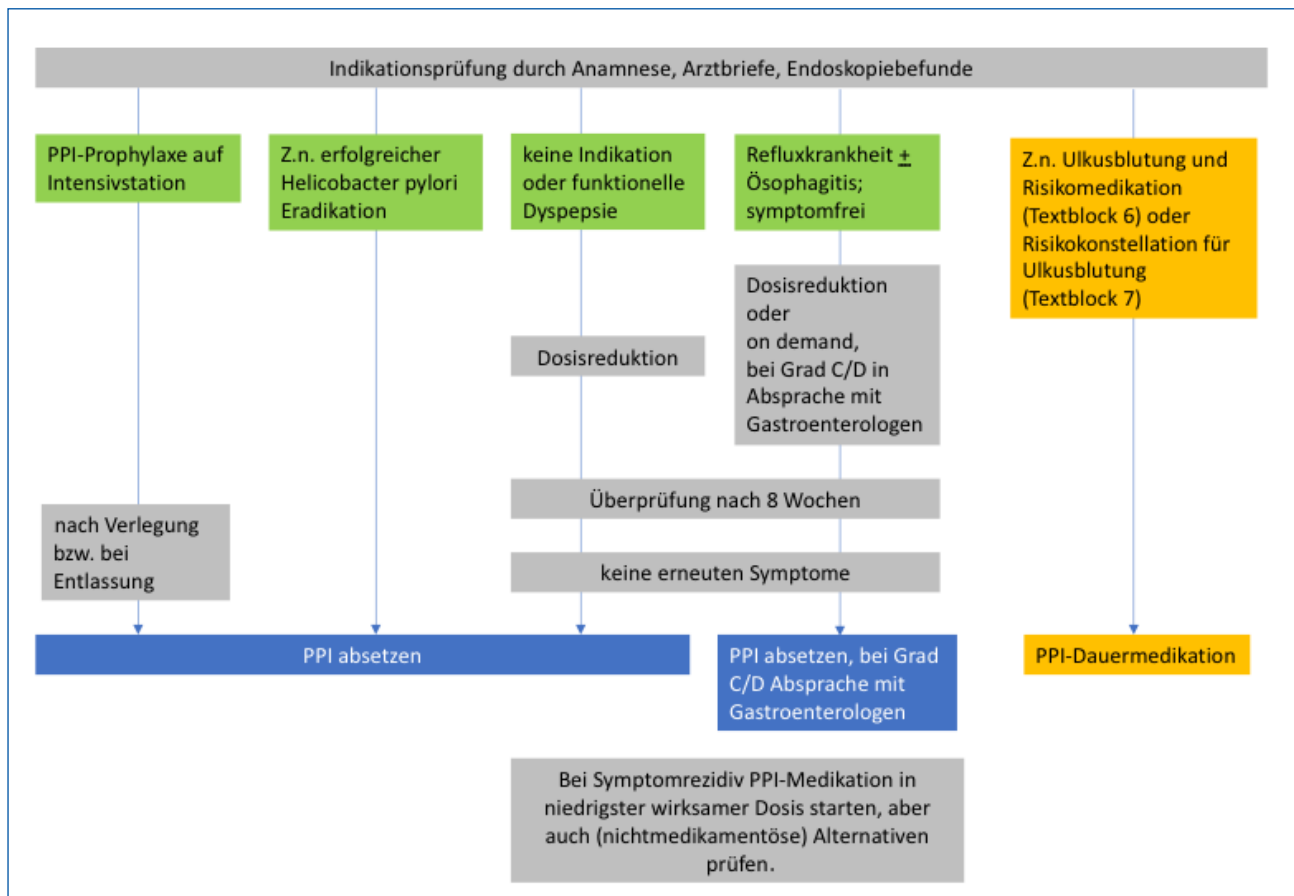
Indikationsprüfung durch Anamnese, Arztbriefe, Endoskopiebefunde

PPI-Prophylaxe auf Intensivstation

Z.n. erfolgreicher Helicobacter pylori Eradikation

keine Indikation oder funktionelle Dyspepsie

Refluxkrankheit $\pm$ Ösophagitis; symptomfrei

Z.n. Ulkusblutung und Risikomedikation (Textblock 6) oder Risikokonstellation für Ulkusblutung (Textblock 7)

Dosisreduktion oder on demand, bei Grad C/D in Absprache mit Gastroenterologen

Dosisreduktion

nach Verlegung bzw. bei Entlassung

Überprüfung nach 8 Wochen

keine erneuten Symptome

PPI absetzen

PPI absetzen, bei Grad C/D Absprache mit Gastroenterologen

PPI-Dauermedikation

Bei Symptomrezidiv PPI-Medikation in niedrigster wirksamer Dosis starten, aber auch (nichtmedikamentöse) Alternativen prüfen.